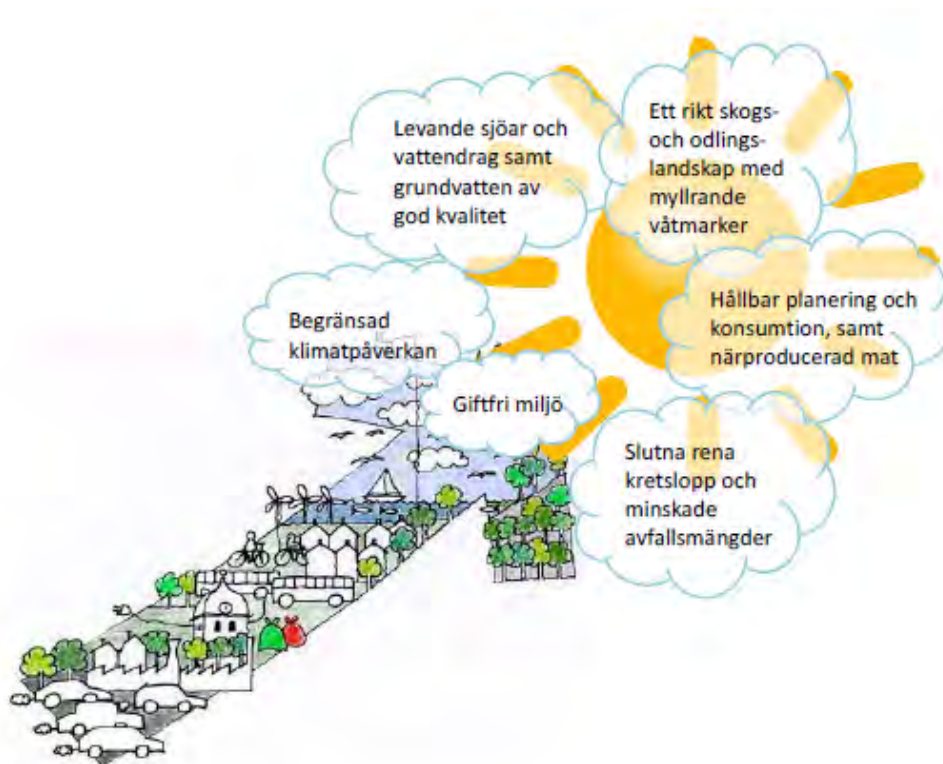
Levande sjöar och vattendrag samt grundvatten av god kvalitet

Ett rikt skogs- och odlingslandskap med myllrande våtmarker

Begränsad klimatpåverkan

Hållbar planering och konsumtion, samt närproducerad mat

Giftfri miljö

Slutna rena kretslopp och minskade avfallsmängder